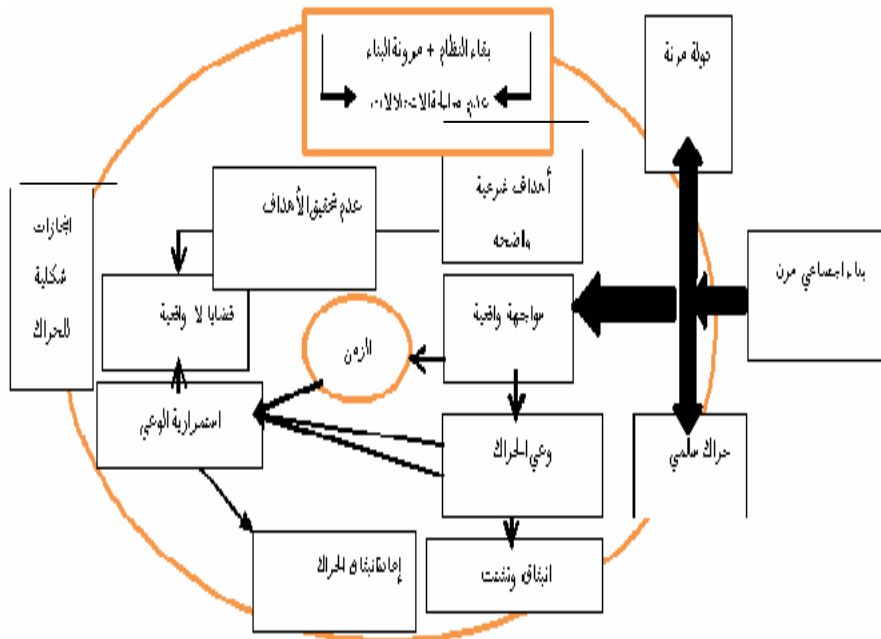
بقاء النظام + مرونة البناء

عدم مطابقة الاحتجاجات

دولة مرنة

انجازات شكلية للحراك

عدم تحقيق الأهداف

أهداف فرعية واضحة

بناء اجتماعي مرن

قضايا لا واقعية

الزمن

مواجهة واقعية

استمرارية الوعي

وعي الحراك

حراك سلمي

إمكانية بناء الحراك

انبثاق وتشتت